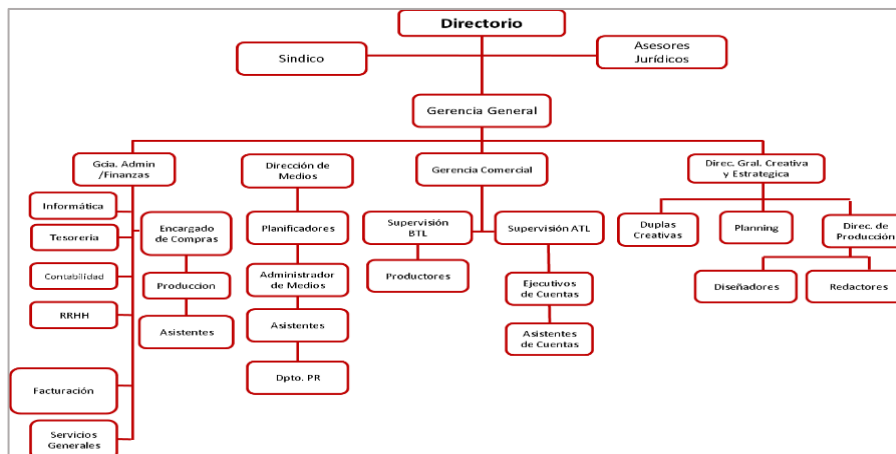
Directorio

Sindico

Asesores Jurídicos

Gerencia General

Gcia. Admin /Finanzas

Dirección de Medios

Gerencia Comercial

Direc. Gral. Creativa y Estrategica

Informática

Tesorería

Contabilidad

RRHH

Facturación

Servicios Generales

Encargado de Compras

Produccion

Asistentes

Planificadores

Administrador de Medios

Asistentes

Dpto. PR

Supervisión BTL

Productores

Supervisión ATL

Ejecutivos de Cuentas

Asistentes de Cuentas

Duplas Creativas

Planning

Direc. de Producción

Diseñadores

Redactores